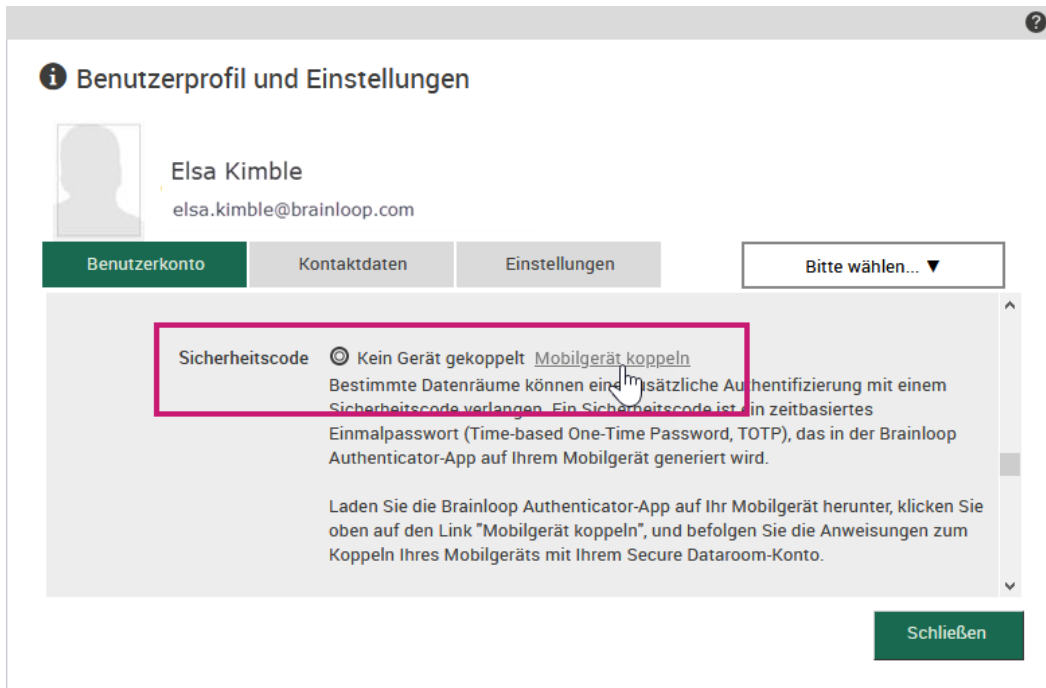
Benutzerprofil und Einstellungen

Elsa Kimble

elsa.kimble@brainloop.com

Benutzerkonto

Kontaktdaten

Einstellungen

Bitte wählen... ▼

Sicherheitscode

Kein Gerät gekoppelt Mobilgerät koppeln

Bestimmte Datenräume können eine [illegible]sätzliche Authentifizierung mit einem Sicherheitscode verlangen. Ein Sicherheitscode ist ein zeitbasiertes Einmalpasswort (Time-based One-Time Password, TOTP), das in der Brainloop Authenticator-App auf Ihrem Mobilgerät generiert wird.

Laden Sie die Brainloop Authenticator-App auf Ihr Mobilgerät herunter, klicken Sie oben auf den Link "Mobilgerät koppeln", und befolgen Sie die Anweisungen zum Koppeln Ihres Mobilgeräts mit Ihrem Secure Dataroom-Konto.

Schließen